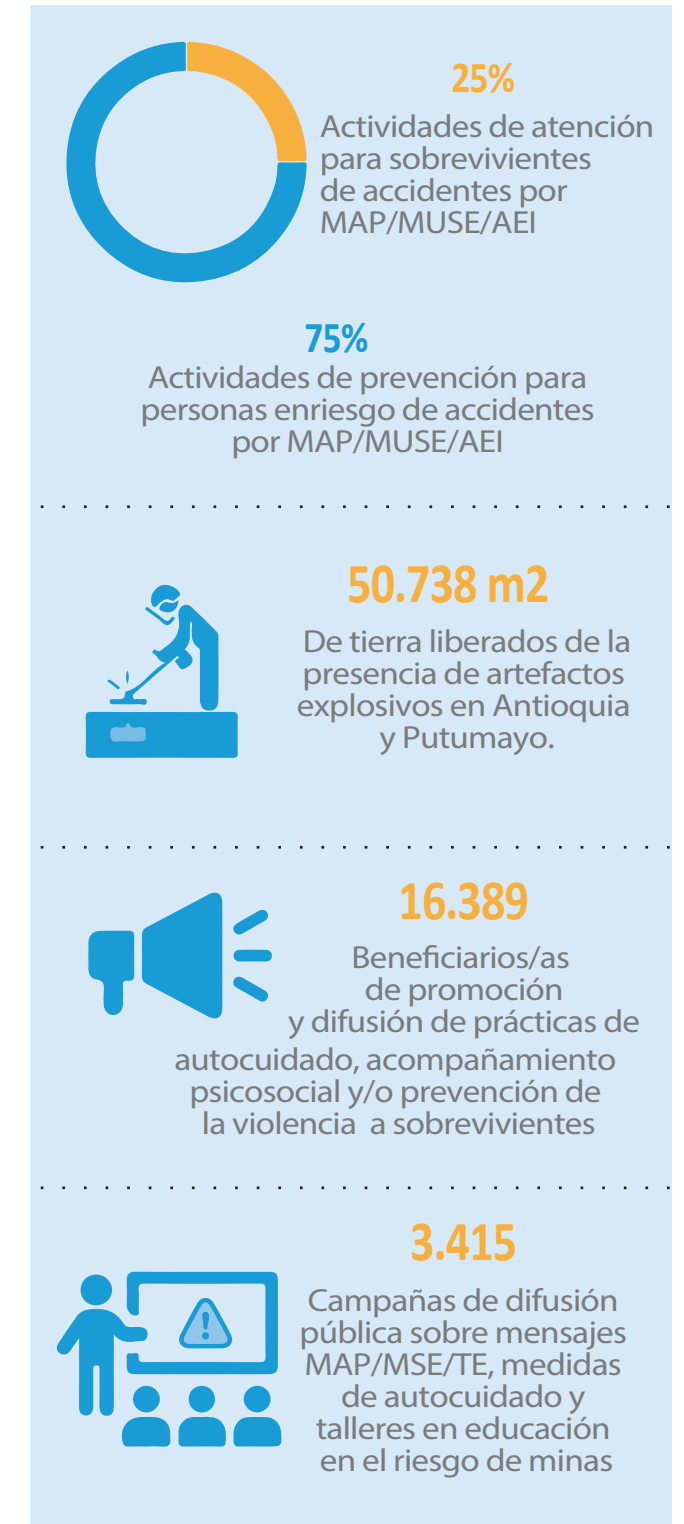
25%
Actividades de atención para sobrevivientes de accidentes por MAP/MUSE/AEI

75%
Actividades de prevención para personas enriesgo de accidentes por MAP/MUSE/AEI

50.738 m2
De tierra liberados de la presencia de artefactos explosivos en Antioquia y Putumayo.

16.389
Beneficiarios/as de promoción y difusión de prácticas de autocuidado, acompañamiento psicosocial y/o prevención de la violencia a sobrevivientes

3.415
Campañas de difusión pública sobre mensajes MAP/MSE/TE, medidas de autocuidado y talleres en educación en el riesgo de minas